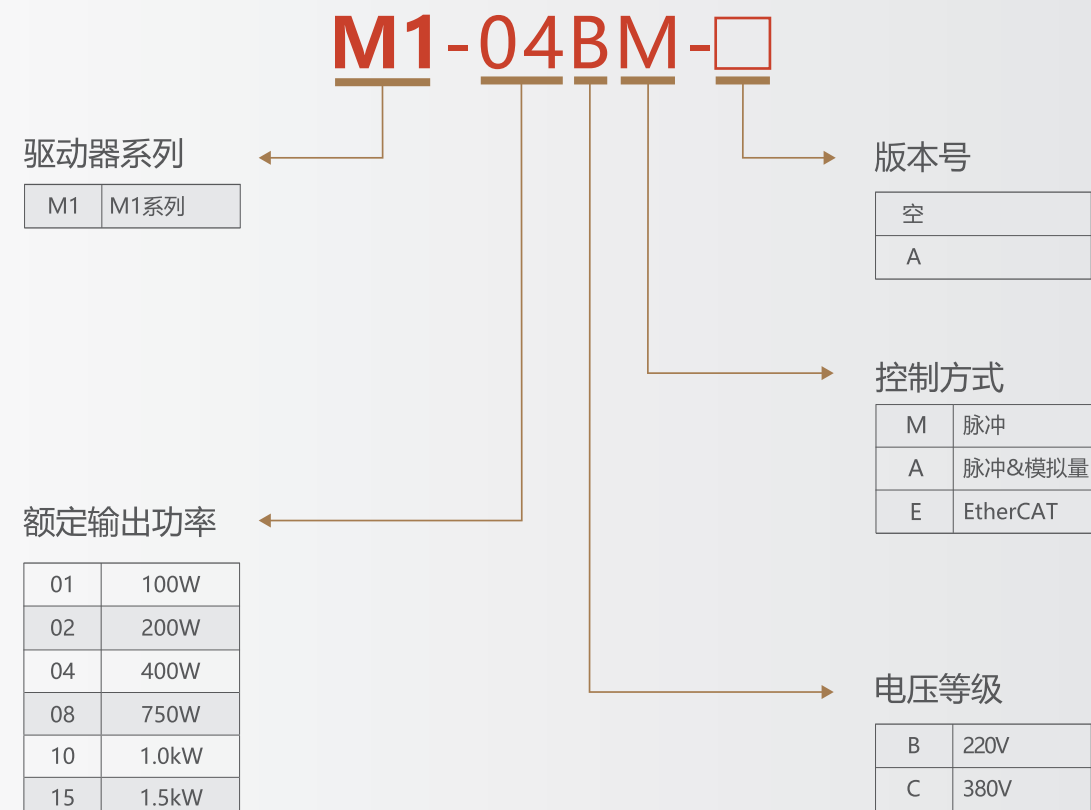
M1-04BM-□

驱动器系列

| M1 | M1系列 |
|---|---|

版本号

| 空 |
|---|
| A |

控制方式

| M | 脉冲 |
|---|---|
| A | 脉冲&模拟量 |
| E | EtherCAT |

额定输出功率

| 01 | 100W |
|---|---|
| 02 | 200W |
| 04 | 400W |
| 08 | 750W |
| 10 | 1.0kW |
| 15 | 1.5kW |

电压等级

| B | 220V |
|---|---|
| C | 380V |